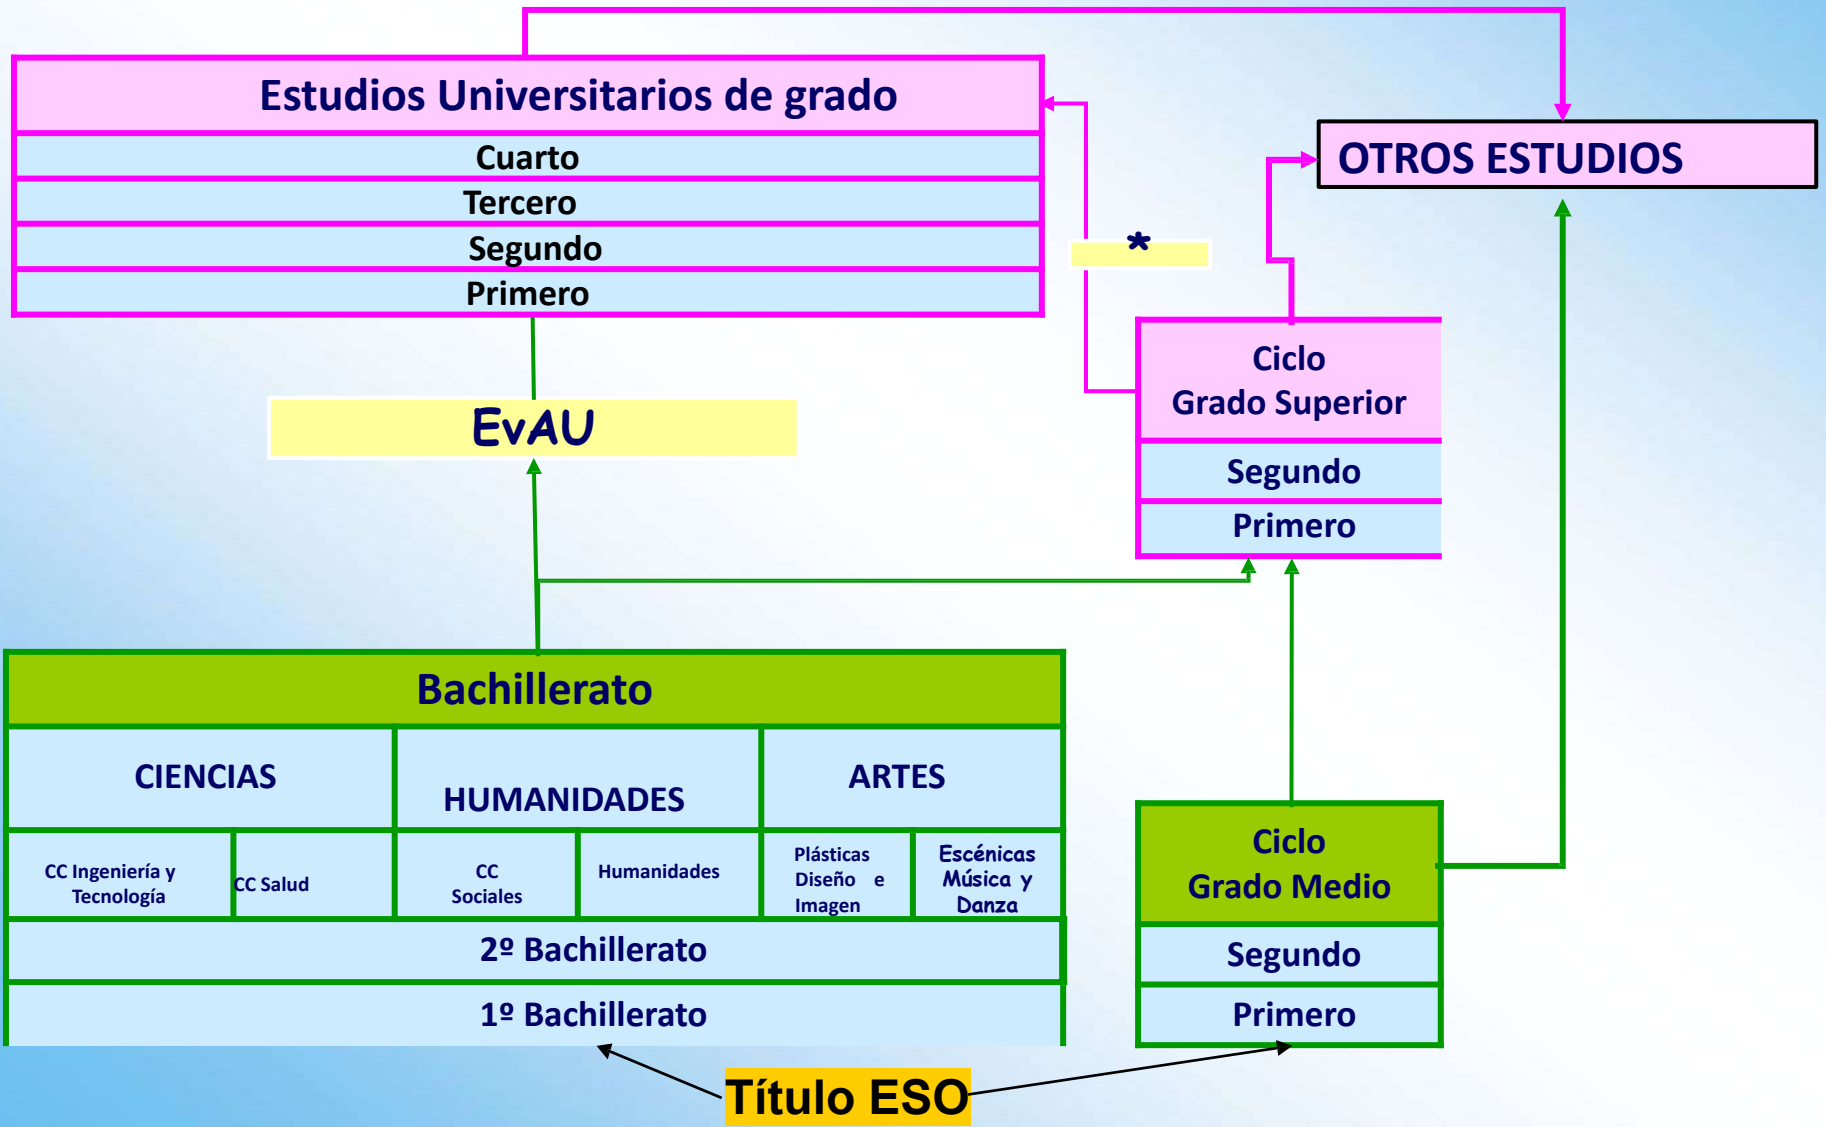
Estudios Universitarios de grado

Cuarto

Tercero

Segundo

Primero

OTROS ESTUDIOS

*

Ciclo
Grado Superior

Segundo

Primero

EvAU

Bachillerato

| CIENCIAS | | HUMANIDADES | | ARTES | |
|---|---|---|---|---|---|
| CC Ingeniería y Tecnología | CC Salud | CC Sociales | Humanidades | Plásticas Diseño e Imagen | Escénicas Música y Danza |

2º Bachillerato

1º Bachillerato

Ciclo
Grado Medio

Segundo

Primero

Título ESO